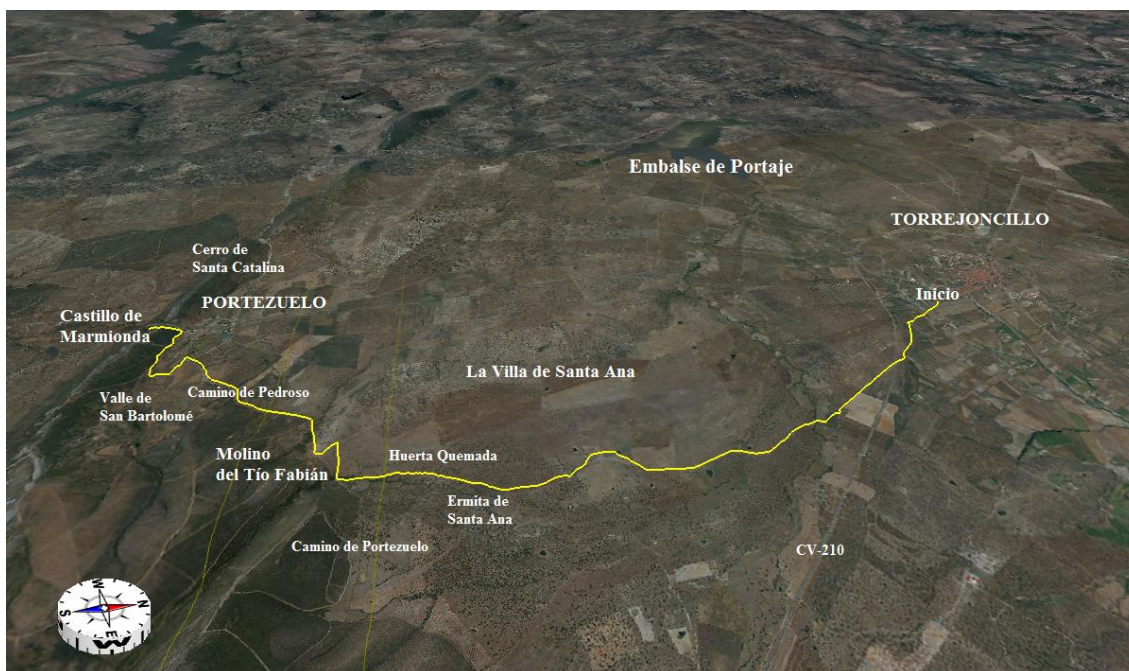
Embalse de Portaje

TORREJONCILLO

Cerro de Santa Catalina

PORTEZUELO

Inicio

Castillo de Marmionda

La Villa de Santa Ana

Camino de Pedroso

Valle de San Bartolomé

Molino del Tío Fabián

Huerta Quemada

Ermita de Santa Ana

Camino de Portezuelo

CV-210

N
S
E
O